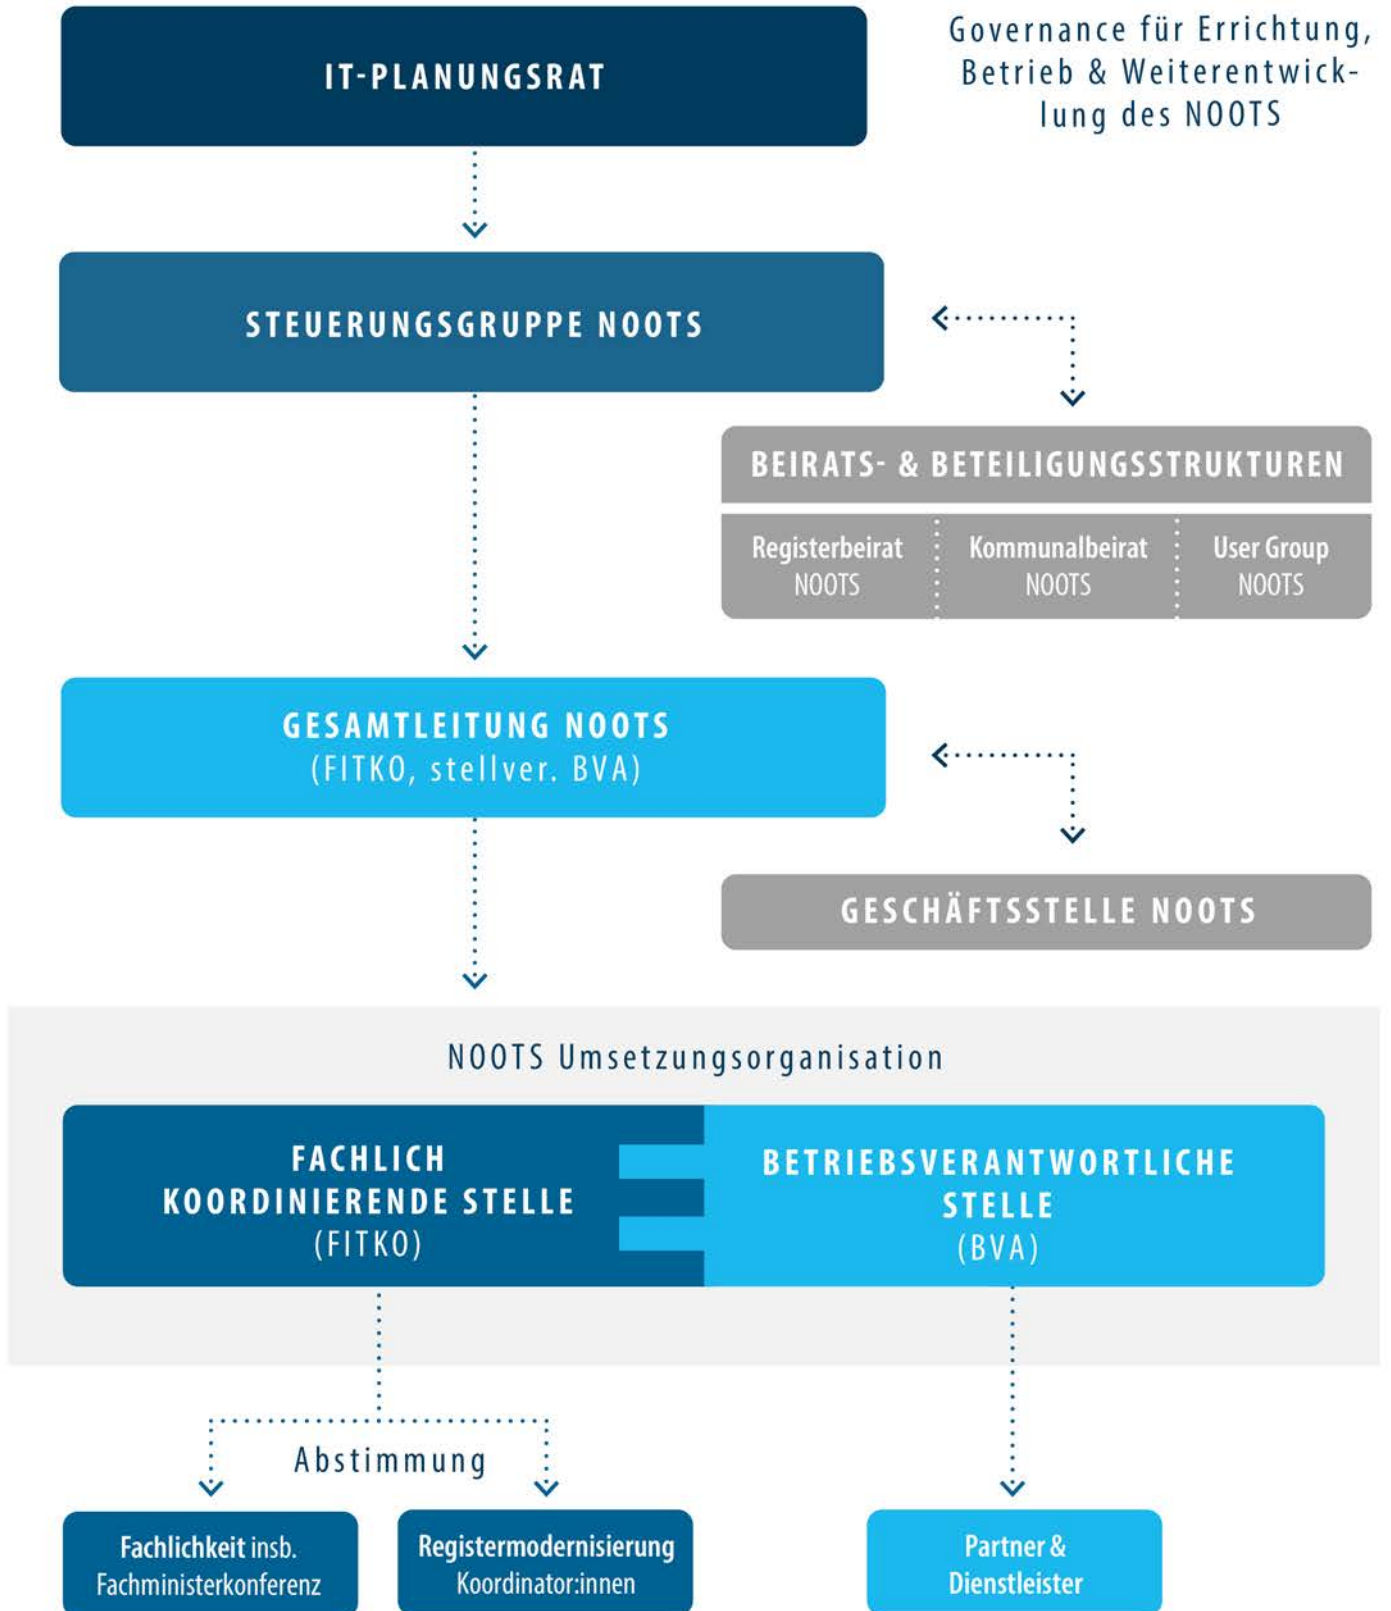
IT-PLANUNGSRAT

Governance für Errichtung, Betrieb & Weiterentwicklung des NOOTS

STEUERUNGSGRUPPE NOOTS

BEIRATS- & BETEILIGUNGSSTRUKTUREN

Registerbeirat NOOTS

Kommunalbeirat NOOTS

User Group NOOTS

GESAMTLEITUNG NOOTS (FITKO, stellver. BVA)

GESCHÄFTSSTELLE NOOTS

NOOTS Umsetzungsorganisation

FACHLICH KOORDINIERENDE STELLE (FITKO)

BETRIEBSVERANTWORTLICHE STELLE (BVA)

Abstimmung

Fachlichkeit insb. Fachministerkonferenz

Registermodernisierung Koordinator:innen

Partner & Dienstleister